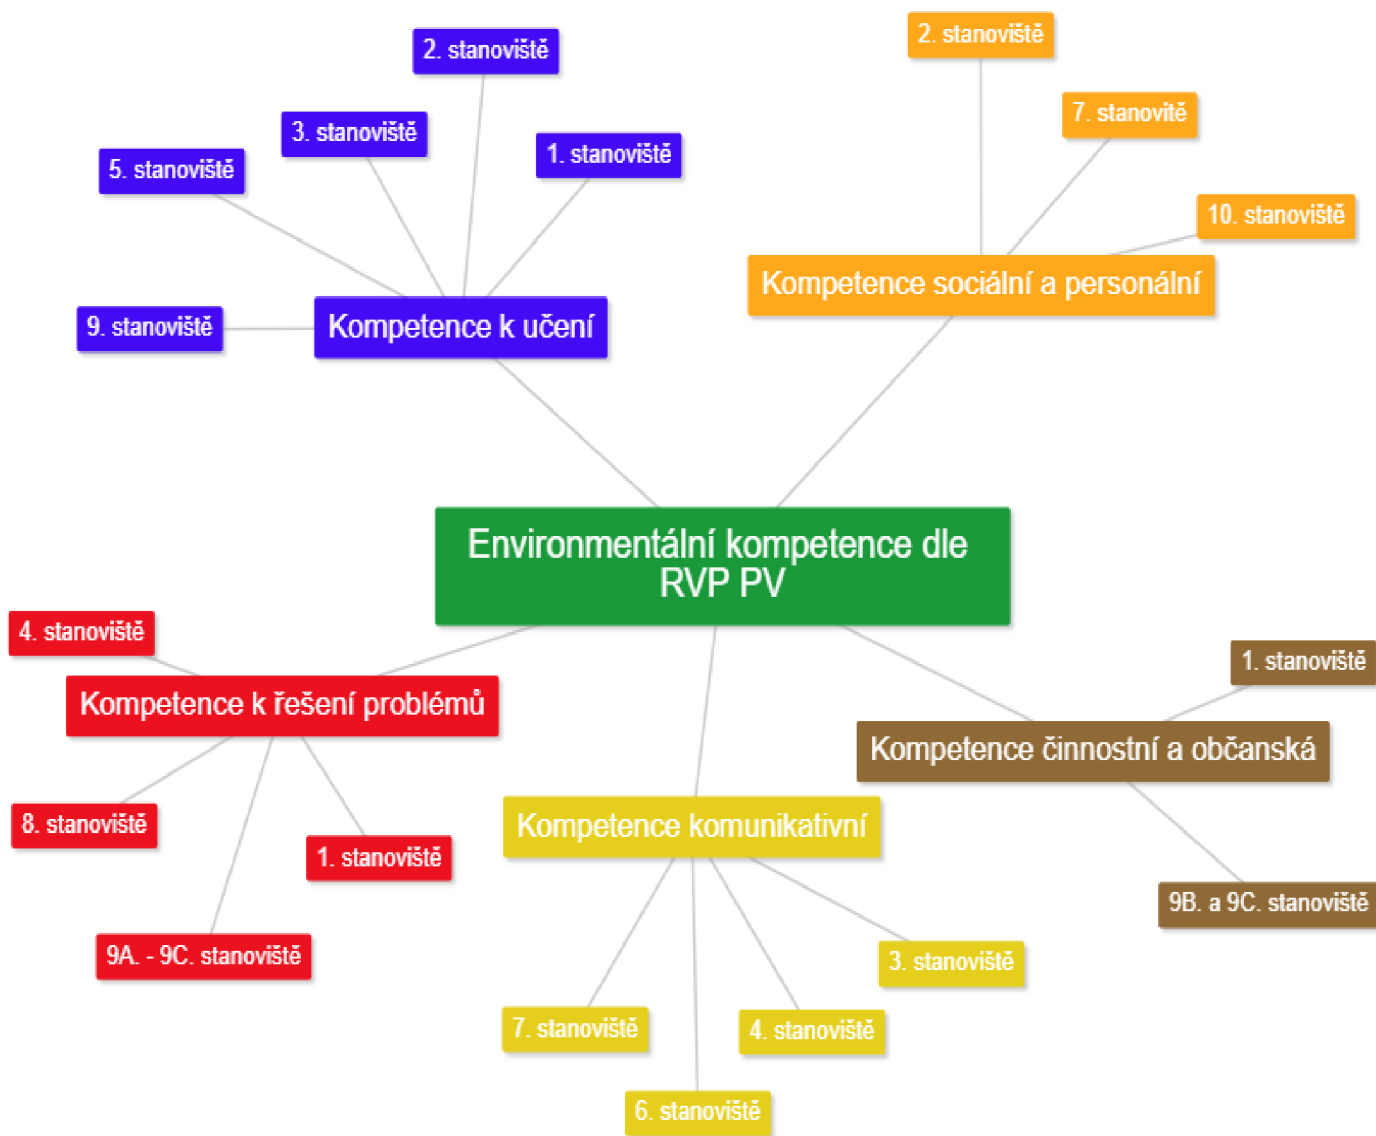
2. stanoviště

2. stanoviště

3. stanoviště

7. stanovitě

5. stanoviště

1. stanoviště

10. stanoviště

Kompetence sociální a personální

9. stanoviště

Kompetence k učení

Environmentální kompetence dle RVP PV

4. stanoviště

1. stanoviště

Kompetence k řešení problémů

Kompetence činnostní a občanská

8. stanoviště

Kompetence komunikativní

1. stanoviště

9B. a 9C. stanoviště

9A. - 9C. stanoviště

3. stanoviště

7. stanoviště

4. stanoviště

6. stanoviště